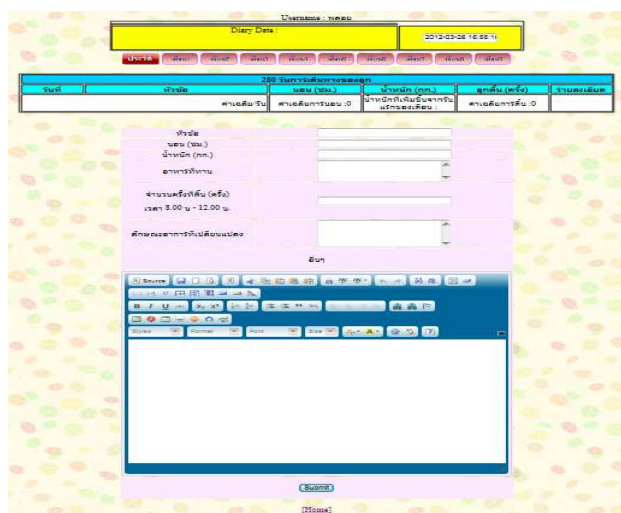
Username : ทดสอบ

| Diary Date : | 2012-03-26 16:55:11 |
|---|---|

ประวัติ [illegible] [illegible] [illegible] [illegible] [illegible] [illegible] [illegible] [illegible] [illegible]

280 วันการเดินทางของลูก

| วันที่ | หัวข้อ | นอน (ชม.) | น้ำหนัก (กก.) | ลูกดิ้น (ครั้ง) | รายละเอียด |
|---|---|---|---|---|---|
| | ค่าเฉลี่ย/วัน | ค่าเฉลี่ยการนอน :0 | น้ำหนักที่เพิ่มขึ้นจากวันแรกของเดือน : | ค่าเฉลี่ยการดิ้น :0 | |

หัวข้อ
นอน (ชม.)
น้ำหนัก (กก.)
อาหารที่ทาน
จำนวนครั้งที่ดิ้น (ครั้ง)
เวลา 8.00 น. - 12.00 น.
ลักษณะอาการที่เปลี่ยนแปลง
อื่นๆ

Source
Styles Format Font Size

Submit

[Home]